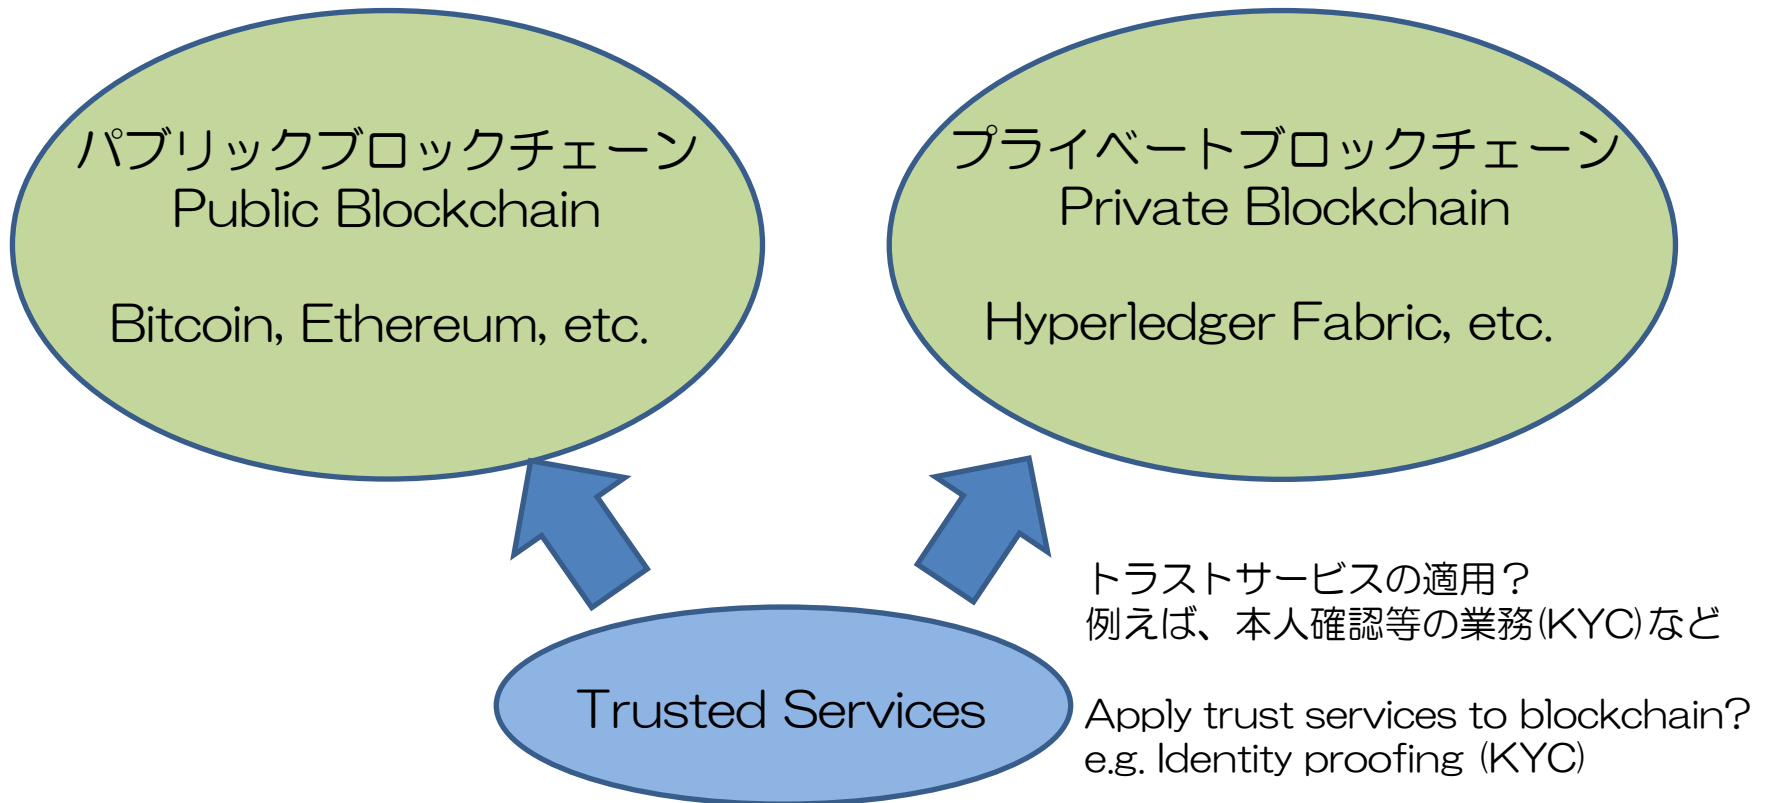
パブリックブロックチェーン
Public Blockchain

Bitcoin, Ethereum, etc.

プライベートブロックチェーン
Private Blockchain

Hyperledger Fabric, etc.

Trusted Services

トラストサービスの適用？
例えば、本人確認等の業務(KYC)など

Apply trust services to blockchain?
e.g. Identity proofing (KYC)